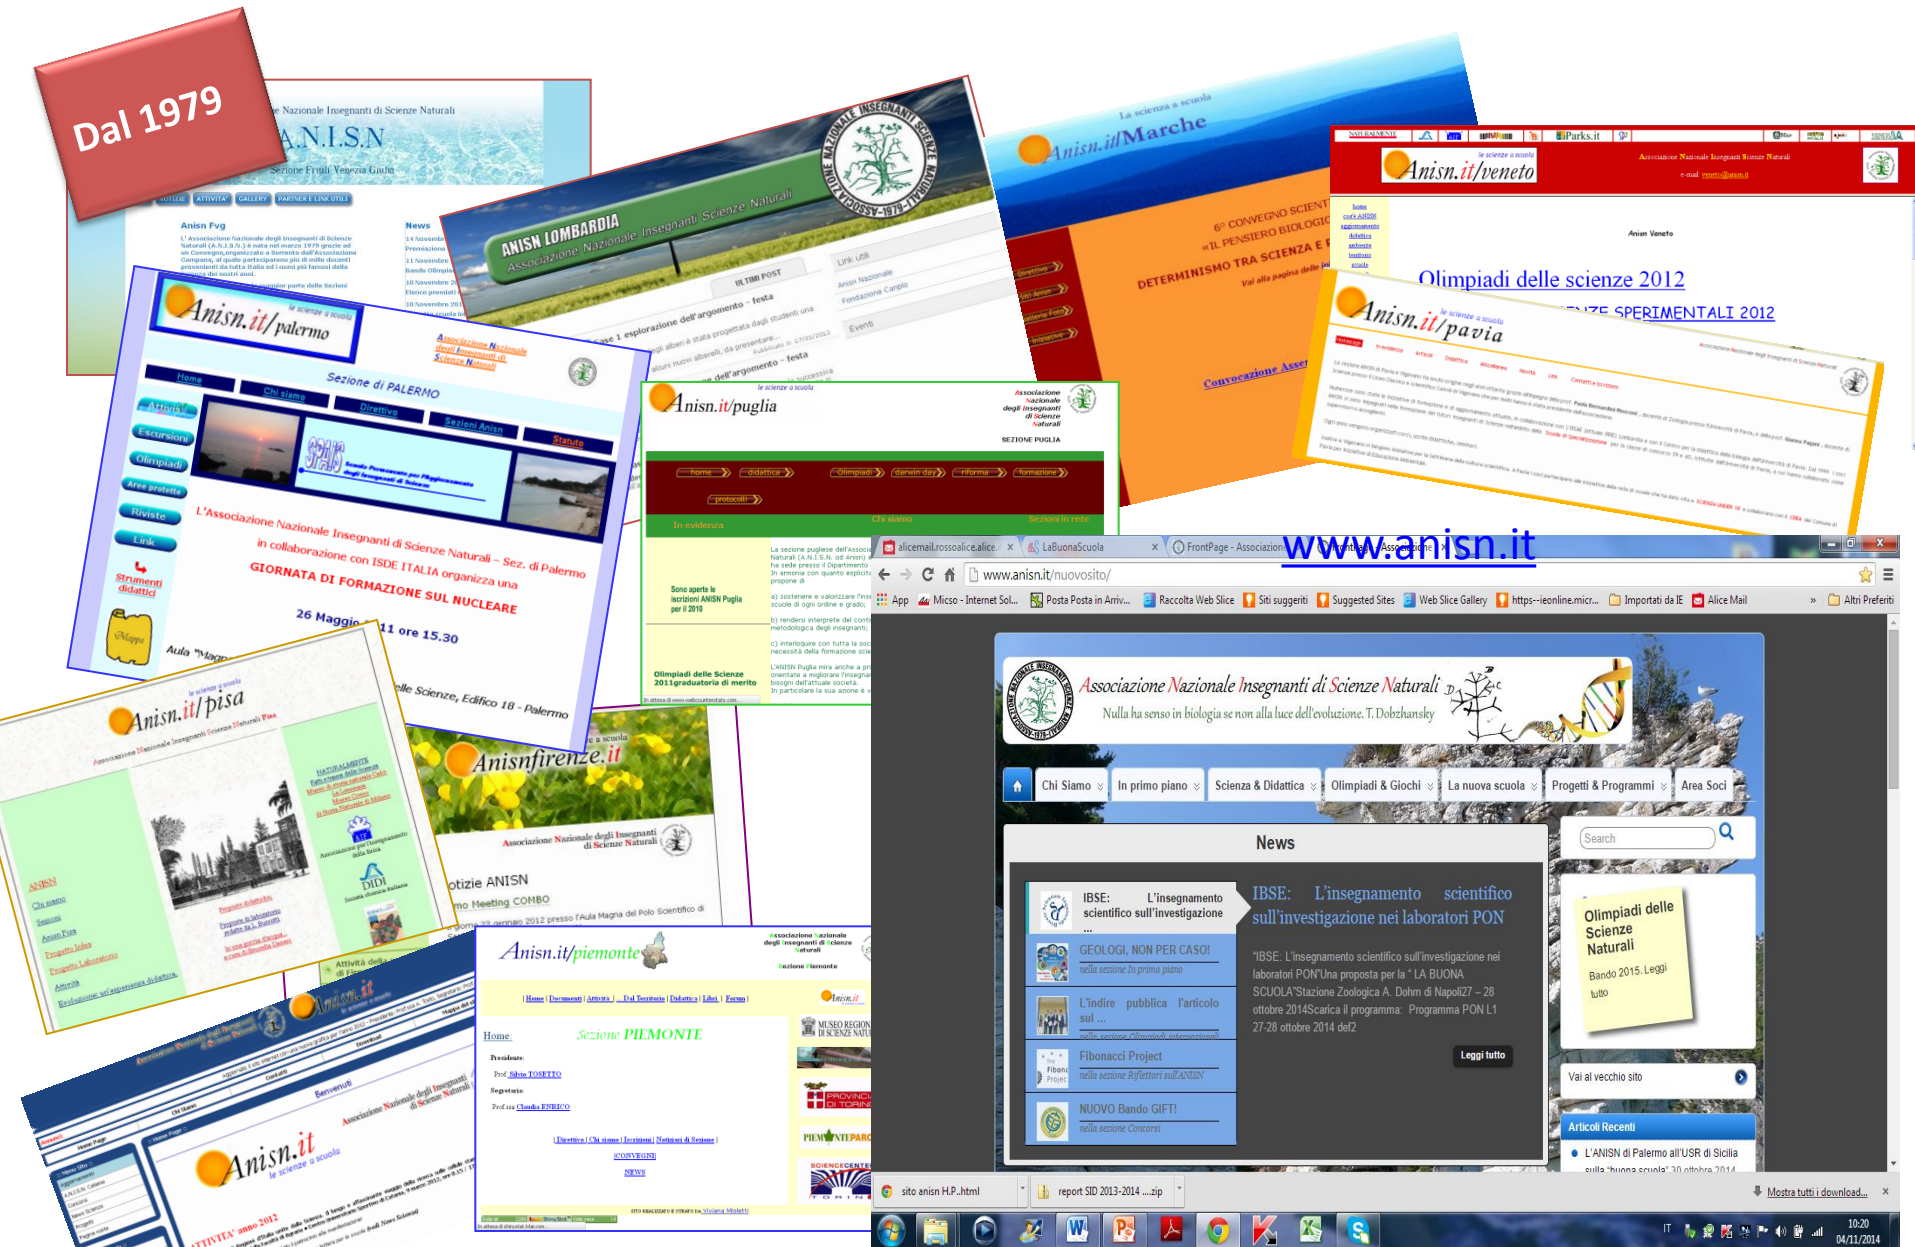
Dal 1979

Associazione Nazionale Insegnanti di Scienze Naturali
A.N.I.S.N
Sezione Friuli Venezia Giulia

ANISN LOMBARDIA
Associazione Nazionale Insegnanti Scienze Naturali

Anisn.it/Marche
La scienza a scuola

Anisn.it/veneto
le scienze a scuola
Associazione Nazionale Insegnanti Scienze Naturali

Anisn Veneto
Olimpiadi delle scienze 2012

Anisn.it/pavia
le scienze a scuola

Anisn.it/palermo
le scienze a scuola
Sezione di PALERMO
Home
Chi siamo
Direttivo
Sezioni Anisn
Statuto
Attività
Escursioni
Olimpiadi
Aree protette
Riviste
Link
Strumenti didattici
L'Associazione Nazionale Insegnanti di Scienze Naturali - Sez. di Palermo in collaborazione con ISDE ITALIA organizza una GIORNATA DI FORMAZIONE SUL NUCLEARE
26 Maggio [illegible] 11 ore 15.30
Aula "Magna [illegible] delle Scienze, Edificio 18 - Palermo

Anisn.it/puglia
le scienze a scuola
Associazione Nazionale degli Insegnanti di Scienze Naturali
SEZIONE PUGLIA
home
didattica
Olimpiadi
darwin day
riforma
formazione
protocolli
In evidenza
Chi siamo
Sezioni in rete

Anisn.it/pisa
le scienze a scuola
Associazione Nazionale Insegnanti Scienze Naturali Pisa

Anisnfirenze.it
Associazione Nazionale degli Insegnanti di Scienze Naturali
Notizie ANISN

Anisn.it/piemonte
Associazione Nazionale degli Insegnanti di Scienze Naturali
Sezione Piemonte
Home
Sezione PIEMONTE

Anisn.it
le scienze a scuola

www.anisn.it

alicemail.rossoalice.alice.it
LaBuonaScuola
FrontPage - Associazione
www.anisn.it/nuovosito/
App
Micso - Internet Sol...
Posta Posta in Arriv...
Raccolta Web Slice
Siti suggeriti
Suggested Sites
Web Slice Gallery
https--ieonline.micr...
Importati da IE
Alice Mail
Altri Preferiti

Associazione Nazionale Insegnanti di Scienze Naturali
Nulla ha senso in biologia se non alla luce dell'evoluzione. T. Dobzhansky

Chi Siamo
In primo piano
Scienza & Didattica
Olimpiadi & Giochi
La nuova scuola
Progetti & Programmi
Area Soci

News
IBSE: L'insegnamento scientifico sull'investigazione ...
GEOLOGI, NON PER CASO!
nella sezione In primo piano
L'indire pubblica l'articolo sul ...
nella sezione Olimpiadi internazionali
Fibonacci Project
nella sezione Riflettori sull'ANISN
NUOVO Bando GIFT!
nella sezione Concorsi

IBSE: L'insegnamento scientifico sull'investigazione nei laboratori PON
"IBSE: L'insegnamento scientifico sull'investigazione nei laboratori PON"Una proposta per la " LA BUONA SCUOLA"Stazione Zoologica A. Dohm di Napoli27 – 28 ottobre 2014Scarica il programma: Programma PON L1 27-28 ottobre 2014 def2
Leggi tutto

Search
Olimpiadi delle Scienze Naturali
Bando 2015. Leggi tutto
Vai al vecchio sito
Articoli Recenti
L'ANISN di Palermo all'USR di Sicilia sulla "buona scuola" 30 ottobre 2014

sito anisn H.P..html
report SID 2013-2014 ....zip
Mostra tutti i download...
IT
10:20
04/11/2014